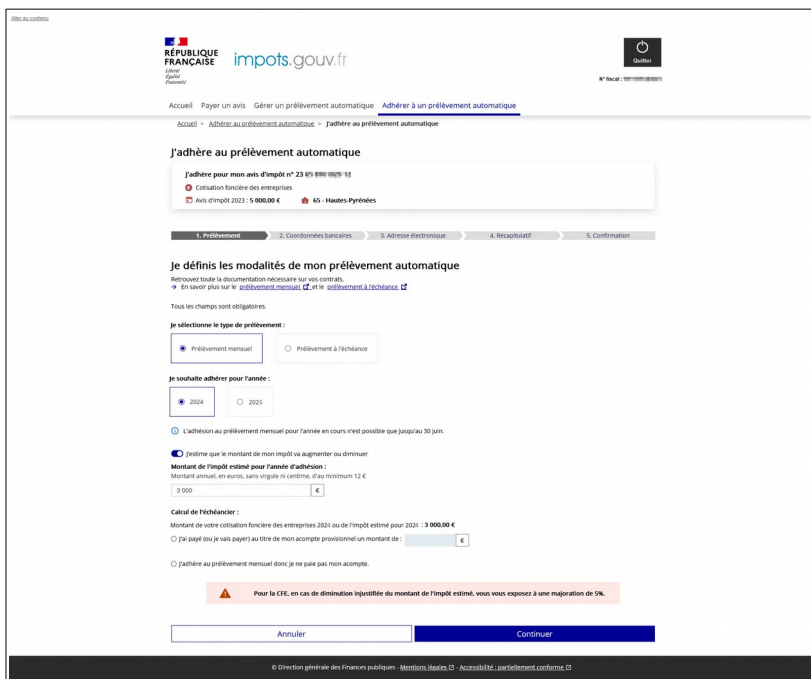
Aller au contenu

RÉPUBLIQUE FRANÇAISE
Liberté
Égalité
Fraternité

impots.gouv.fr

Quitter

N° fiscal : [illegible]

Accueil Payer un avis Gérer un prélèvement automatique Adhérer à un prélèvement automatique

Accueil > Adhérer au prélèvement automatique > J'adhère au prélèvement automatique

J'adhère au prélèvement automatique

J'adhère pour mon avis d'impôt n° 23 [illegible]

Cotisation foncière des entreprises

Avis d'impôt 2023 : 5 000,00 €

65 - Hautes-Pyrénées

1. Prélèvement
2. Coordonnées bancaires
3. Adresse électronique
4. Récapitulatif
5. Confirmation

Je définis les modalités de mon prélèvement automatique

Retrouvez toute la documentation nécessaire sur vos contrats.
→ En savoir plus sur le prélèvement mensuel et le prélèvement à l'échéance

Tous les champs sont obligatoires.

Je sélectionne le type de prélèvement :

Prélèvement mensuel

Prélèvement à l'échéance

Je souhaite adhérer pour l'année :

2024

2025

L'adhésion au prélèvement mensuel pour l'année en cours n'est possible que jusqu'au 30 juin.

J'estime que le montant de mon impôt va augmenter ou diminuer

Montant de l'impôt estimé pour l'année d'adhésion :
Montant annuel, en euros, sans virgule ni centime, d'au minimum 12 €

3 000 €

Calcul de l'échéancier :

Montant de votre cotisation foncière des entreprises 2024 ou de l'impôt estimé pour 2024 : 3 000,00 €

J'ai payé (ou je vais payer) au titre de mon acompte provisionnel un montant de : €

J'adhère au prélèvement mensuel donc je ne paie pas mon acompte.

Pour la CFE, en cas de diminution injustifiée du montant de l'impôt estimé, vous vous exposez à une majoration de 5%.

Annuler

Continuer

© Direction générale des Finances publiques - Mentions légales - Accessibilité : partiellement conforme